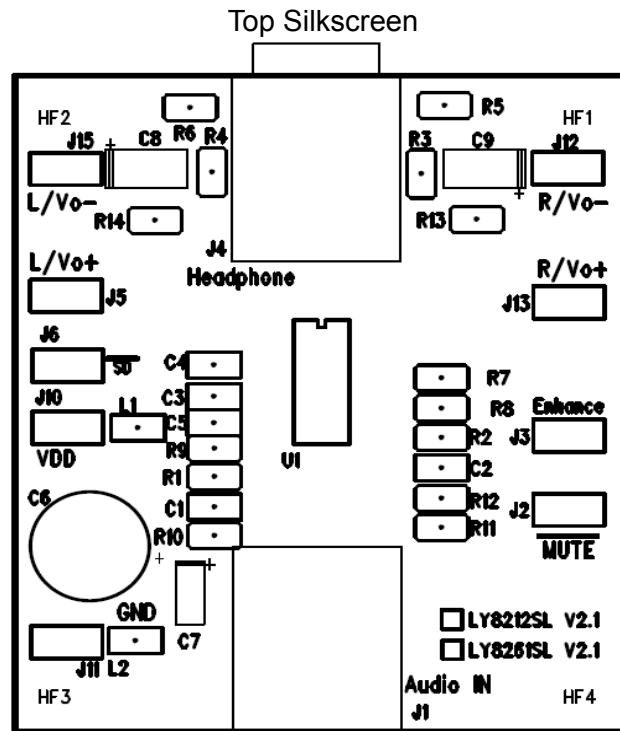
Top Silkscreen

HF2
R6
R4
J15
C8
L/Vo-
R14
R5
HF1
R3
C9
J12
R/Vo-
R13
J4
Headphone
L/Vo+
J5
R/Vo+
J13
J6
50
C4
C3
C5
R9
R1
C1
R10
J10
L1
VDD
U1
R7
R8
Enhance
R2
J3
C2
R12
J2
R11
MUTE
C6
+
+
C7
GND
J11
L2
HF3
LY8212SL V2.1
LY8261SL V2.1
Audio IN
J1
HF4